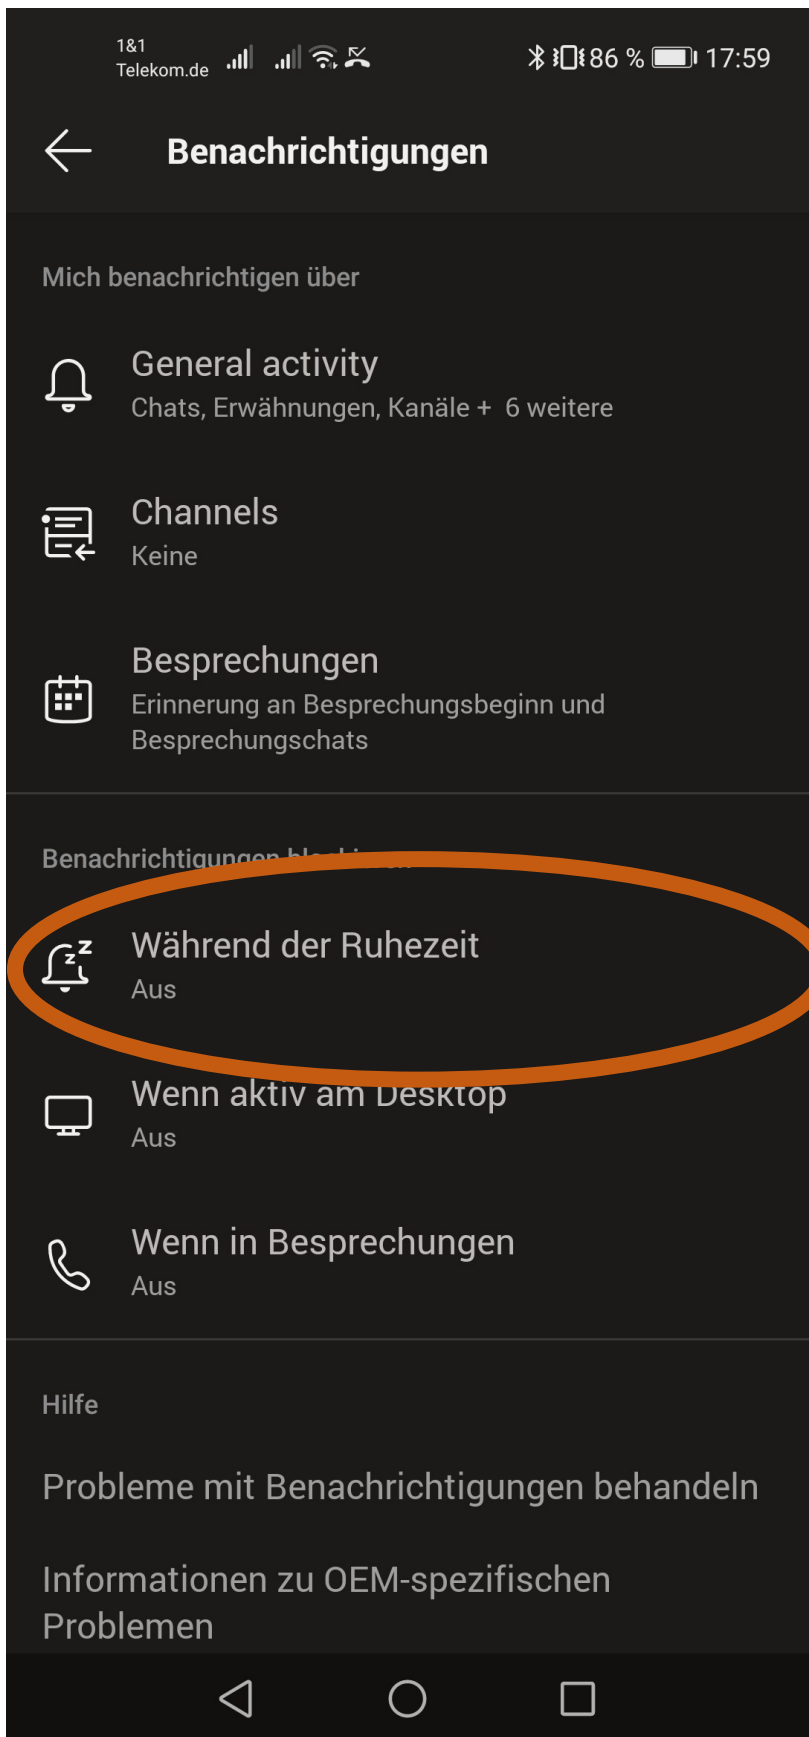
1&1
Telekom.de

86 % 17:59

Benachrichtigungen

Mich benachrichtigen über

General activity
Chats, Erwähnungen, Kanäle + 6 weitere

Channels
Keine

Besprechungen
Erinnerung an Besprechungsbeginn und Besprechungschats

Benachrichtigungen bl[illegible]

Während der Ruhezeit
Aus

Wenn aktiv am Desktop
Aus

Wenn in Besprechungen
Aus

Hilfe

Probleme mit Benachrichtigungen behandeln

Informationen zu OEM-spezifischen Problemen